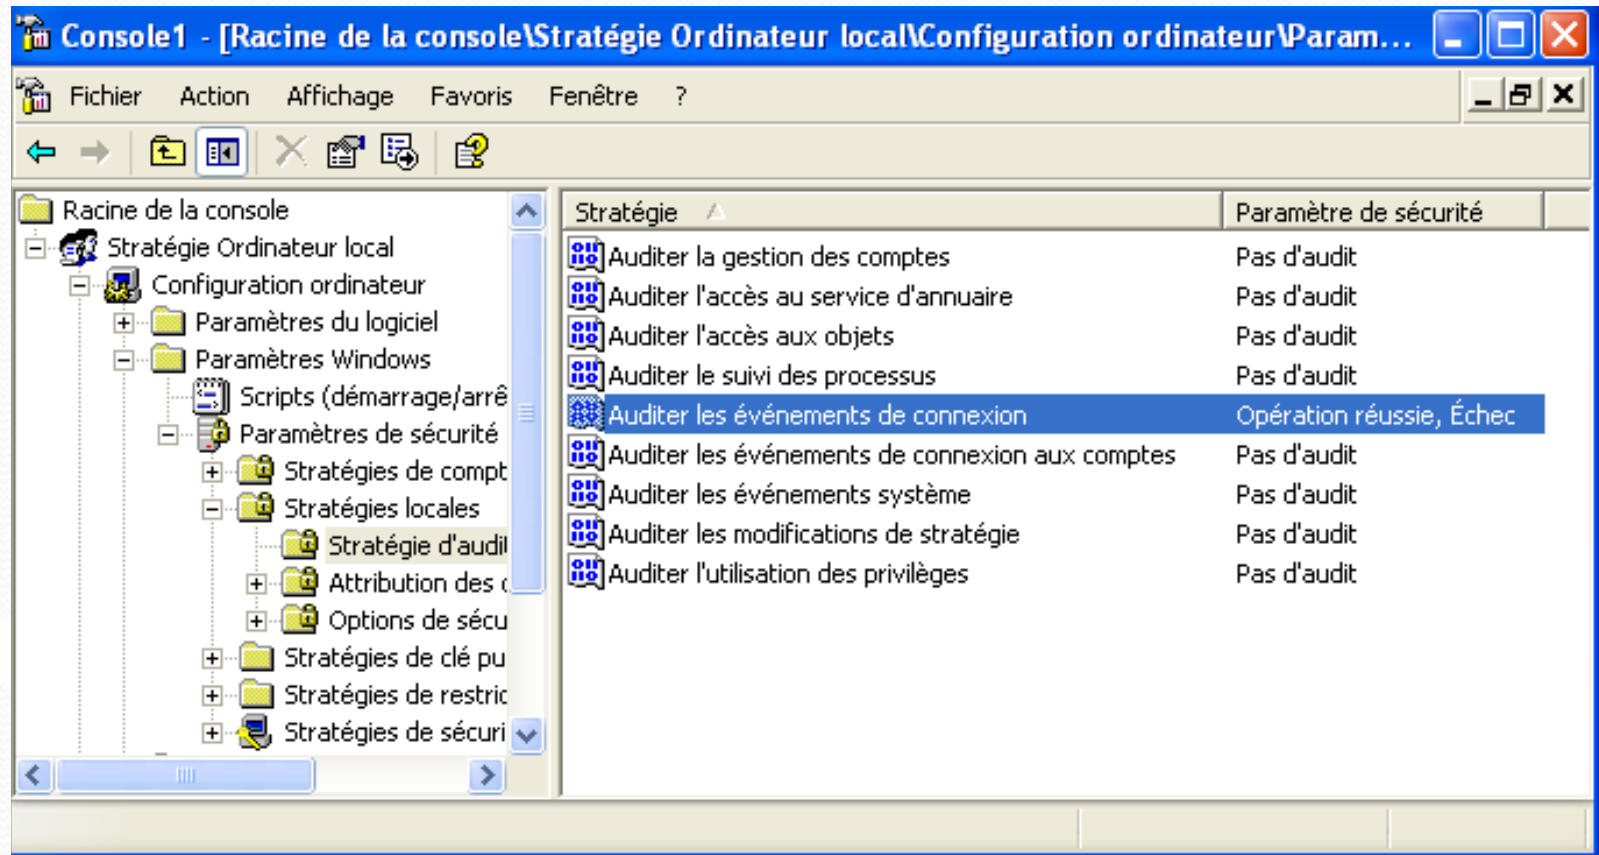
Console1 - [Racine de la console\Stratégie Ordinateur local\Configuration ordinateur\Param...

Fichier Action Affichage Favoris Fenêtre ?

Racine de la console
Stratégie Ordinateur local
Configuration ordinateur
Paramètres du logiciel
Paramètres Windows
Scripts (démarrage/arrê
Paramètres de sécurité
Stratégies de compt
Stratégies locales
Stratégie d'audi
Attribution des
Options de sécu
Stratégies de clé pu
Stratégies de restric
Stratégies de sécuri

| Stratégie | Paramètre de sécurité |
|---|---|
| Auditer la gestion des comptes | Pas d'audit |
| Auditer l'accès au service d'annuaire | Pas d'audit |
| Auditer l'accès aux objets | Pas d'audit |
| Auditer le suivi des processus | Pas d'audit |
| Auditer les événements de connexion | Opération réussie, Échec |
| Auditer les événements de connexion aux comptes | Pas d'audit |
| Auditer les événements système | Pas d'audit |
| Auditer les modifications de stratégie | Pas d'audit |
| Auditer l'utilisation des privilèges | Pas d'audit |